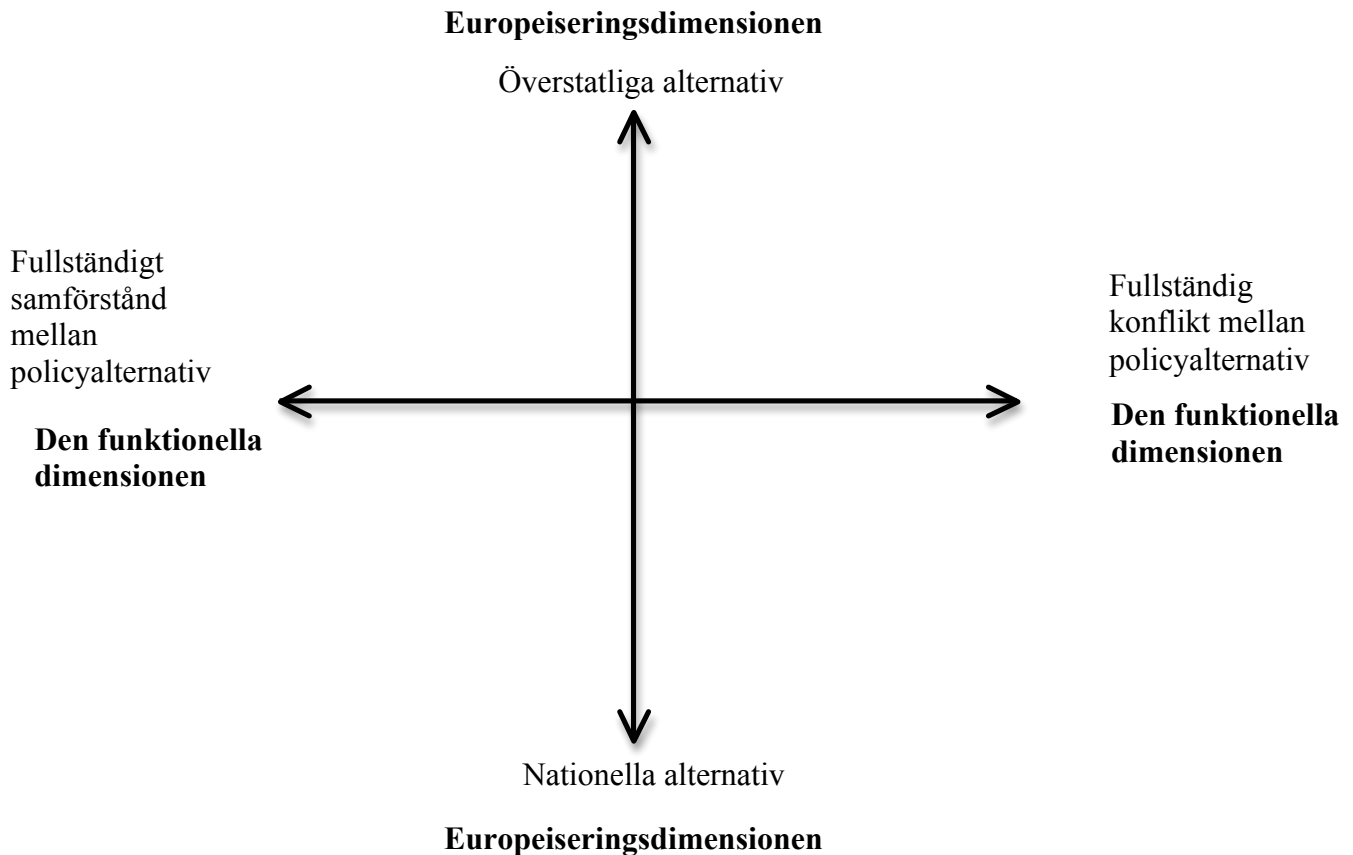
Europeiseringsdimensionen

Överstatliga alternativ

Fullständigt samförstånd mellan policyalternativ

Den funktionella dimensionen

Fullständig konflikt mellan policyalternativ

Den funktionella dimensionen

Nationella alternativ

Europeiseringsdimensionen